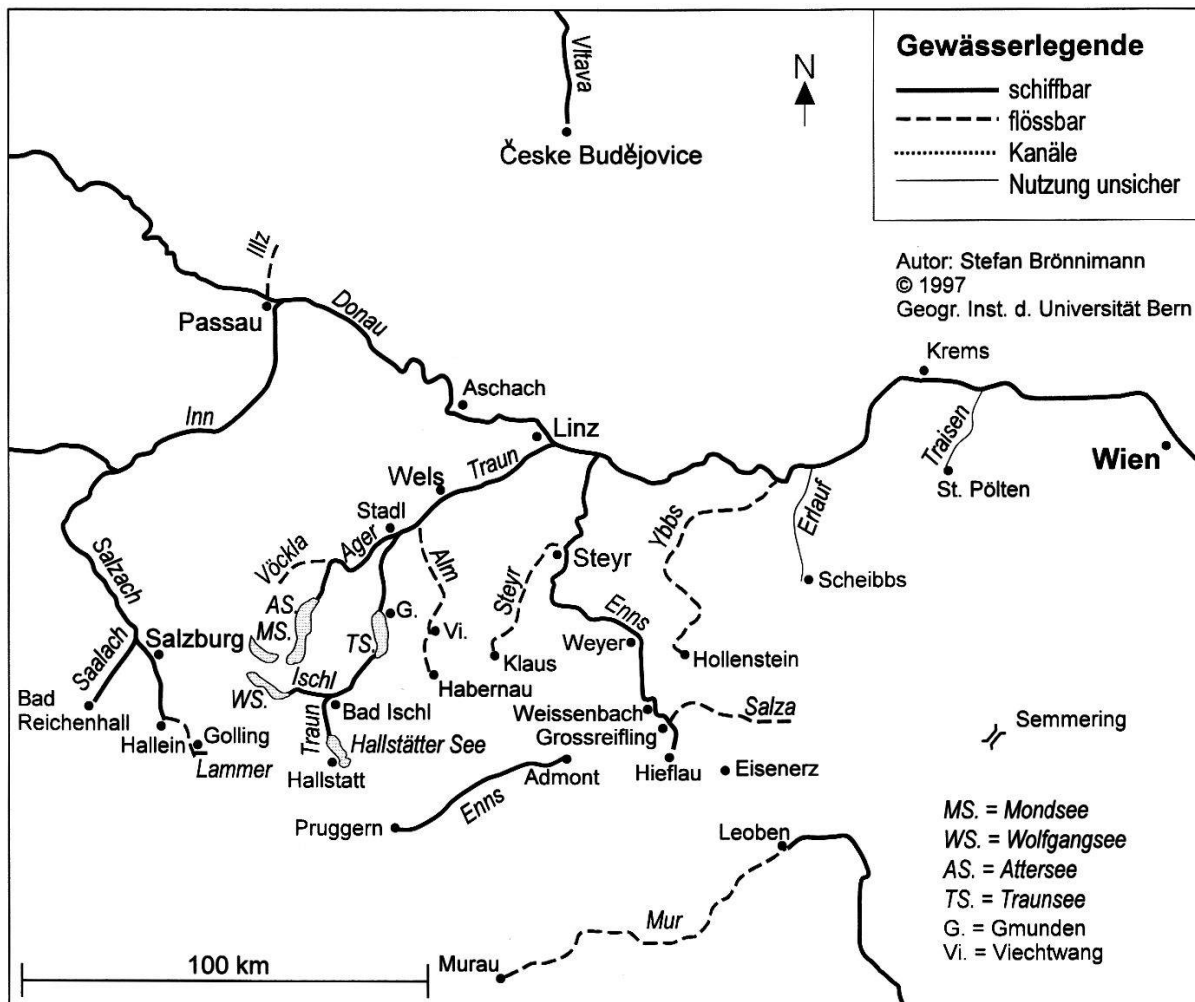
Gewässerlegende
schiffbar
flössbar
Kanäle
Nutzung unsicher

Autor: Stefan Brönnimann
© 1997
Geogr. Inst. d. Universität Bern

N

Vltava
Česke Budějovice
Illz
Passau
Donau
Inn
Aschach
Linz
Krems
Traisen
Wien
St. Pölten
Wels
Traun
Stadl
Ager
Vöckla
Alm
Steyr
Steyr
Ybbs
Erlauf
Scheibbs
Salzach
AS.
MS.
TS.
G.
Vi.
Enns
Weyer
Hollenstein
Saalach
Salzburg
WS.
Ischl
Klaus
Habernau
Bad Reichenhall
Hallein
Golling
Lammer
Traun
Bad Ischl
Hallstätter See
Hallstatt
Weissenbach
Grossreifling
Salza
Semmering
Admont
Enns
Hieflau
Eisenerz
Pruggern
Leoben
Mur
Murau
100 km

MS. = Mondsee
WS. = Wolfgangsee
AS. = Attersee
TS. = Traunsee
G. = Gmunden
Vi. = Viechtwang